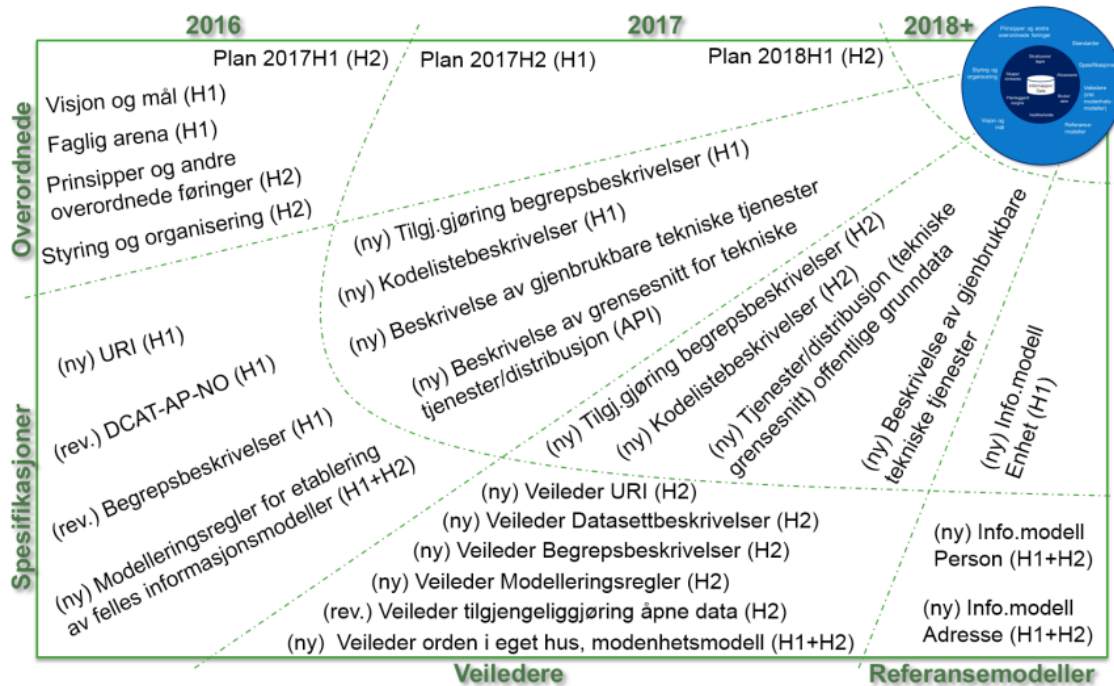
2016

2017

2018+

Plan 2017H1 (H2)

Plan 2017H2 (H1)

Plan 2018H1 (H2)

Overordnede

Visjon og mål (H1)

Faglig arena (H1)

Prinsipper og andre overordnede føringer (H2)

Styring og organisering (H2)

(ny) Tilgj.gjøring begrepsbeskrivelser (H1)

(ny) Kodelistebeskrivelser (H1)

(ny) Beskrivelse av gjenbrukbare tekniske tjenester

(ny) Beskrivelse av grensesnitt for tekniske tjenester/distribusjon (API)

(ny) Tilgj.gjøring begrepsbeskrivelser (H2)

(ny) Kodelistebeskrivelser (H2)

(ny) Tjenester/distribusjon (tekniske grensesnitt) offentlige grunndata

(ny) Beskrivelse av gjenbrukbare tekniske tjenester

(ny) Info.modell Enhet (H1)

Spesifikasjoner

(ny) URI (H1)

(rev.) DCAT-AP-NO (H1)

(rev.) Begrepsbeskrivelser (H1)

(ny) Modelleringsregler for etablering av felles informasjonsmodeller (H1+H2)

(ny) Veileder URI (H2)

(ny) Veileder Datasettbeskrivelser (H2)

(ny) Veileder Begrepsbeskrivelser (H2)

(ny) Veileder Modelleringsregler (H2)

(rev.) Veileder tilgjengeliggjøring åpne data (H2)

(ny) Veileder orden i eget hus, modenhetsmodell (H1+H2)

(ny) Info.modell Person (H1+H2)

(ny) Info.modell Adresse (H1+H2)

Veiledere

Referansemodeller

Prinsipper og andre overordnede føringer

Standarder

Styring og organisering

Spesifikasjoner

Veiledere

Visjon og mål

Referansemodeller

Informasjonsdata